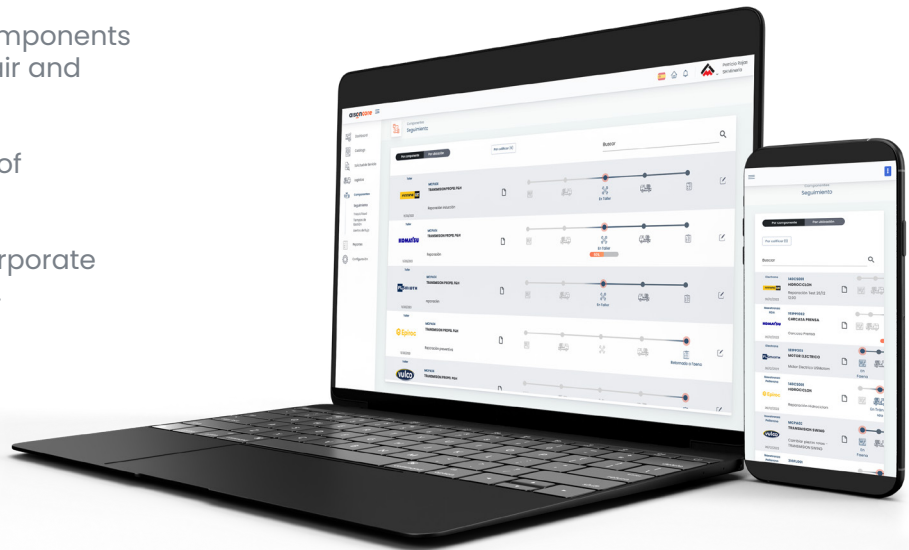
mponents
ir and

of

rporate

Componentes
Seguimiento

Buscar

Por componente
Por ubicación

KOMATSU
Finning
Epiroc
vulco

Reparación
Reparación preventiva
En Taller
Retornado a Taller

Componentes
Seguimiento

Por componente
Por ubicación

Buscar

KOMATSU
Finning
Epiroc
vulco

HIDROCICLON
CARCASA PRENSA
MOTOR ELECTRICO
TRANSMISION GRANDE

En Faena
En Taller